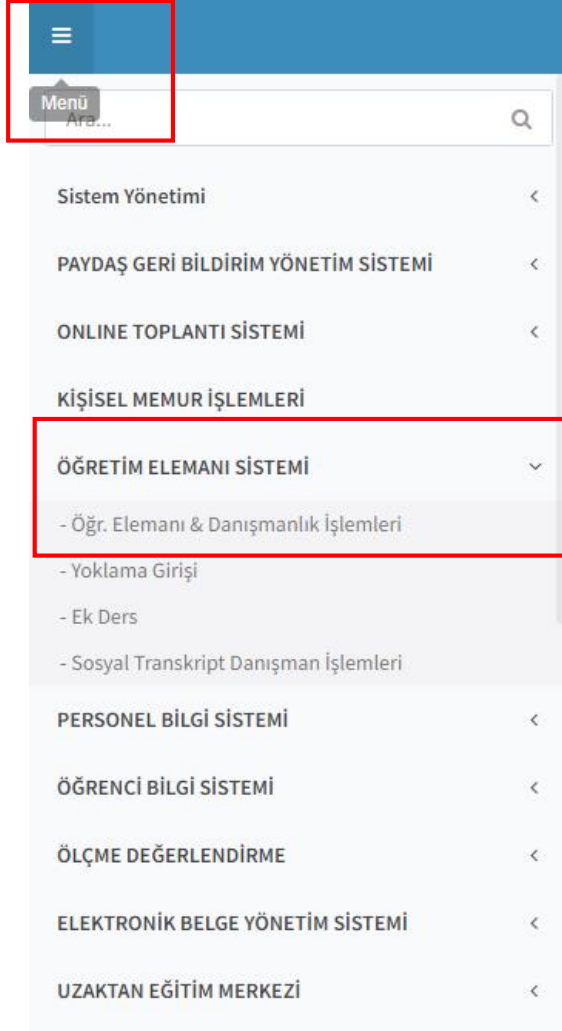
≡
Menü
Ara...

Sistem Yönetimi

PAYDAŞ GERİ BİLDİRİM YÖNETİM SİSTEMİ

ONLINE TOPLANTI SİSTEMİ

KİŞİSEL MEMUR İŞLEMLERİ

ÖĞRETİM ELEMANI SİSTEMİ

- Öğr. Elemanı & Danışmanlık İşlemleri

- Yoklama Girişi

- Ek Ders

- Sosyal Transkript Danışman İşlemleri

PERSONEL BİLGİ SİSTEMİ

ÖĞRENCİ BİLGİ SİSTEMİ

ÖLÇME DEĞERLENDİRME

ELEKTRONİK BELGE YÖNETİM SİSTEMİ

UZAKTAN EĞİTİM MERKEZİ